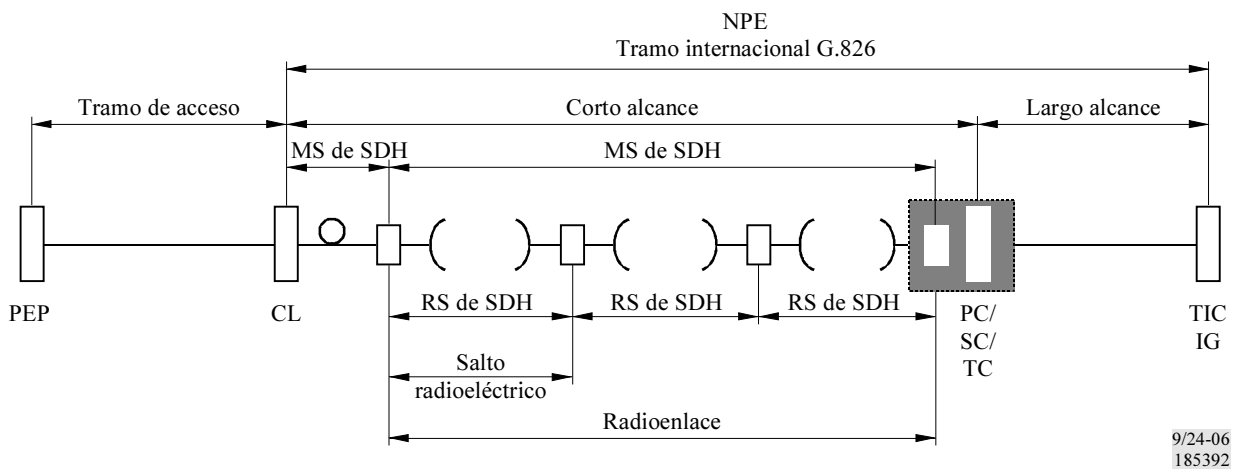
NPE
Tramo internacional G.826

Tramo de acceso

Corto alcance

Largo alcance

MS de SDH

MS de SDH

PEP

CL

RS de SDH

RS de SDH

RS de SDH

PC/
SC/
TC

TIC
IG

Salto
radioeléctrico

Radioenlace

9/24-06
185392